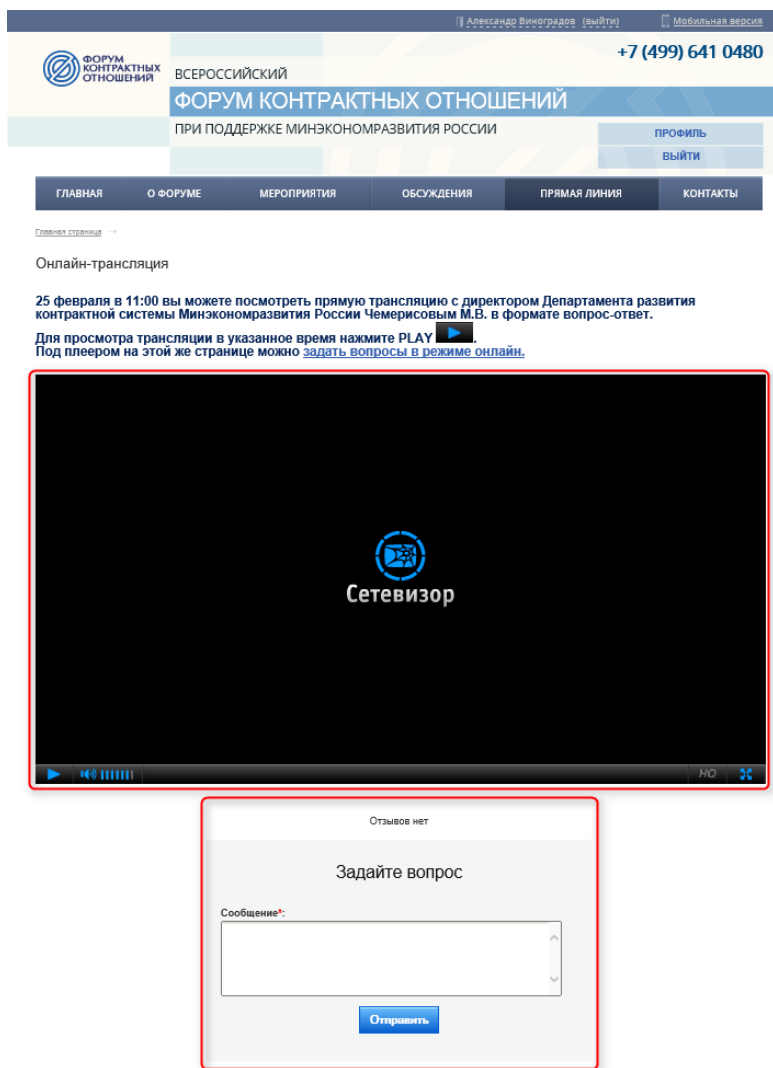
Александр Виноградов (выйти) Мобильная версия

ФОРУМ КОНТРАКТНЫХ ОТНОШЕНИЙ

+7 (499) 641 0480

ВСЕРОССИЙСКИЙ
ФОРУМ КОНТРАКТНЫХ ОТНОШЕНИЙ
ПРИ ПОДДЕРЖКЕ МИНЭКОНОМРАЗВИТИЯ РОССИИ

ПРОФИЛЬ
ВЫЙТИ

ГЛАВНАЯ | О ФОРУМЕ | МЕРОПРИЯТИЯ | ОБСУЖДЕНИЯ | ПРЯМАЯ ЛИНИЯ | КОНТАКТЫ

Главная страница →

Онлайн-трансляция

25 февраля в 11:00 вы можете посмотреть прямую трансляцию с директором Департамента развития контрактной системы Минэкономразвития России Чемерисовым М.В. в формате вопрос-ответ.

Для просмотра трансляции в указанное время нажмите PLAY .
Под плеером на этой же странице можно задать вопросы в режиме онлайн.

Сетевизор

HQ

Отзывов нет

Задайте вопрос

Сообщение*:

Отправить